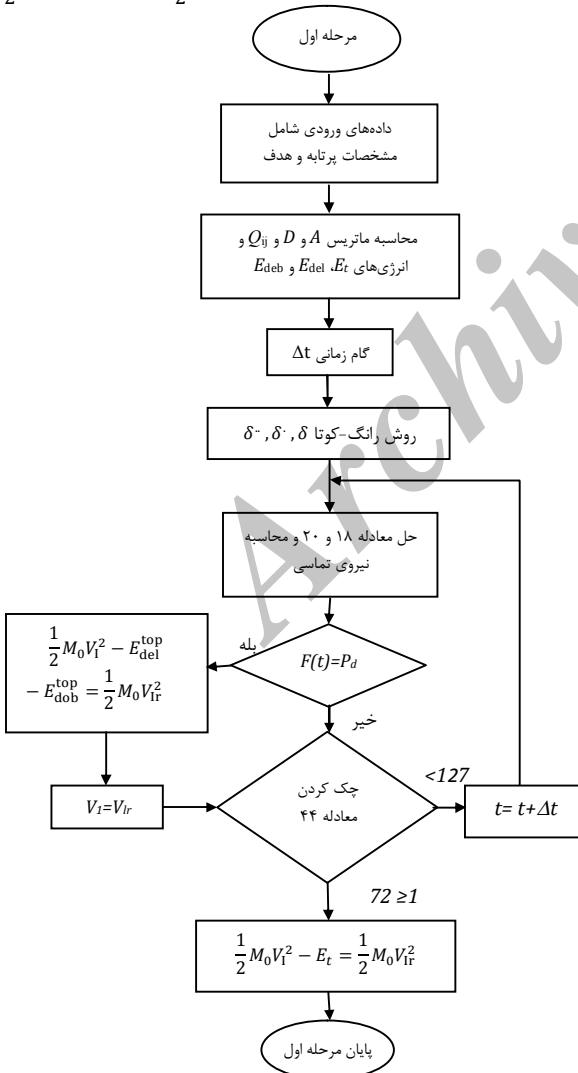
مرحله اول

داده‌های ورودی شامل مشخصات پرتابه و هدف

محاسبه ماتریس $A$ و $D$ و $Q_{ij}$ و انرژی‌های $E_t$، $E_{del}$ و $E_{deb}$

گام زمانی $\Delta t$

روش رانگ-کوتا $\delta$, $\dot{\delta}$, $\ddot{\delta}$

حل معادله ۱۸ و ۲۰ و محاسبه نیروی تماسی

$F(t)=P_d$

بله

$\frac{1}{2}M_0V_I^2 - E_{del}^{top} - E_{dob}^{top} = \frac{1}{2}M_0V_{Ir}^2$

خیر

$V_I=V_{Ir}$

چک کردن معادله ۴۴

$<127$

$t= t+\Delta t$

$72 \geq 1$

$\frac{1}{2}M_0V_I^2 - E_t = \frac{1}{2}M_0V_{Ir}^2$

پایان مرحله اول

Archive